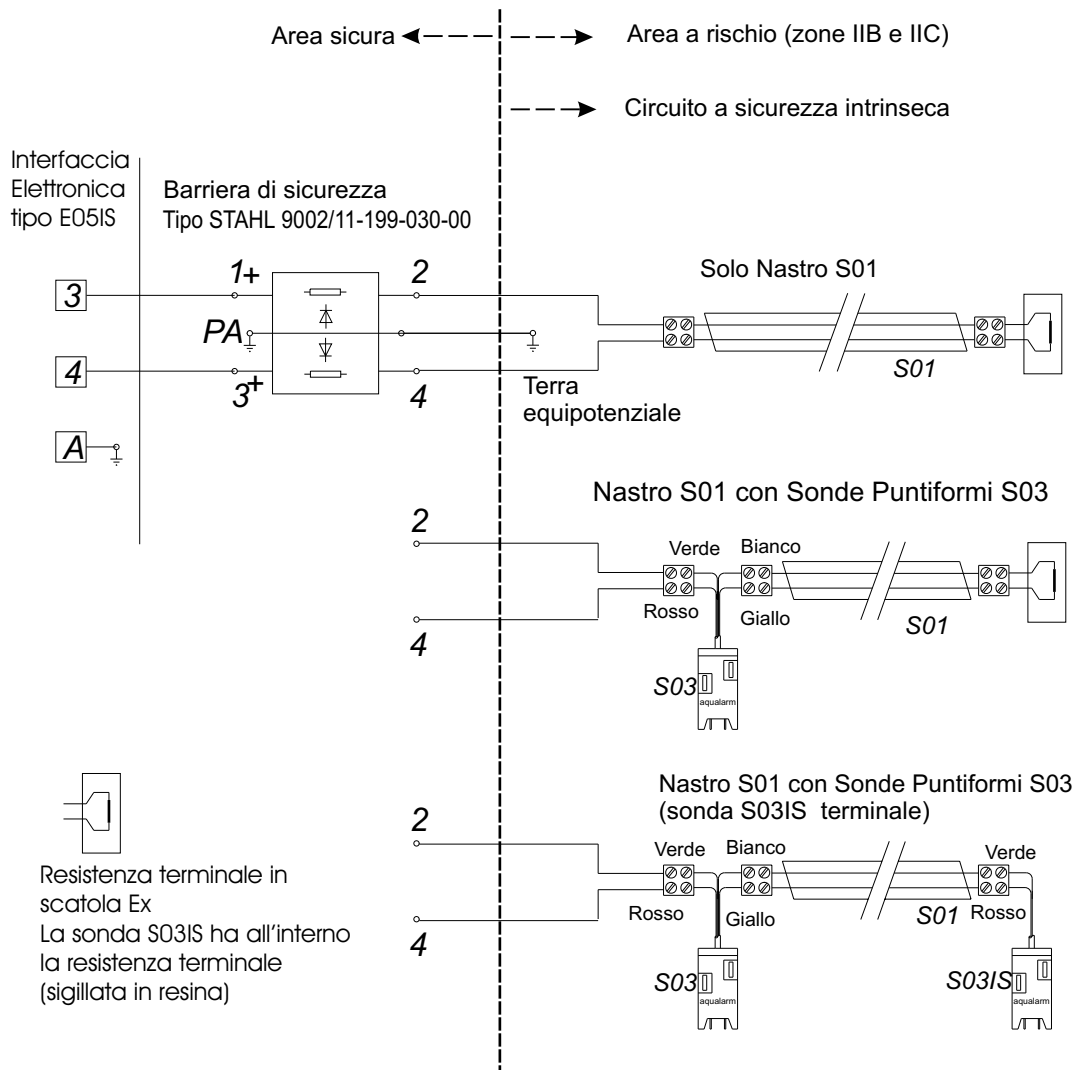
Area sicura

Area a rischio (zone IIB e IIC)

Circuito a sicurezza intrinseca

Interfaccia Elettronica tipo E05IS

Barriera di sicurezza
Tipo STAHL 9002/11-199-030-00

3
4
A

1+
PA
3+
2
4

Terra equipotenziale

Solo Nastro S01

S01

Nastro S01 con Sonde Puntiformi S03

2
4
Verde
Rosso
Bianco
Giallo
S01
S03
aqualarm

Nastro S01 con Sonde Puntiformi S03
(sonda S03IS terminale)

2
4
Verde
Rosso
Bianco
Giallo
S01
Verde
Rosso
S03
aqualarm
S03IS
aqualarm

Resistenza terminale in scatola Ex
La sonda S03IS ha all'interno la resistenza terminale (sigillata in resina)